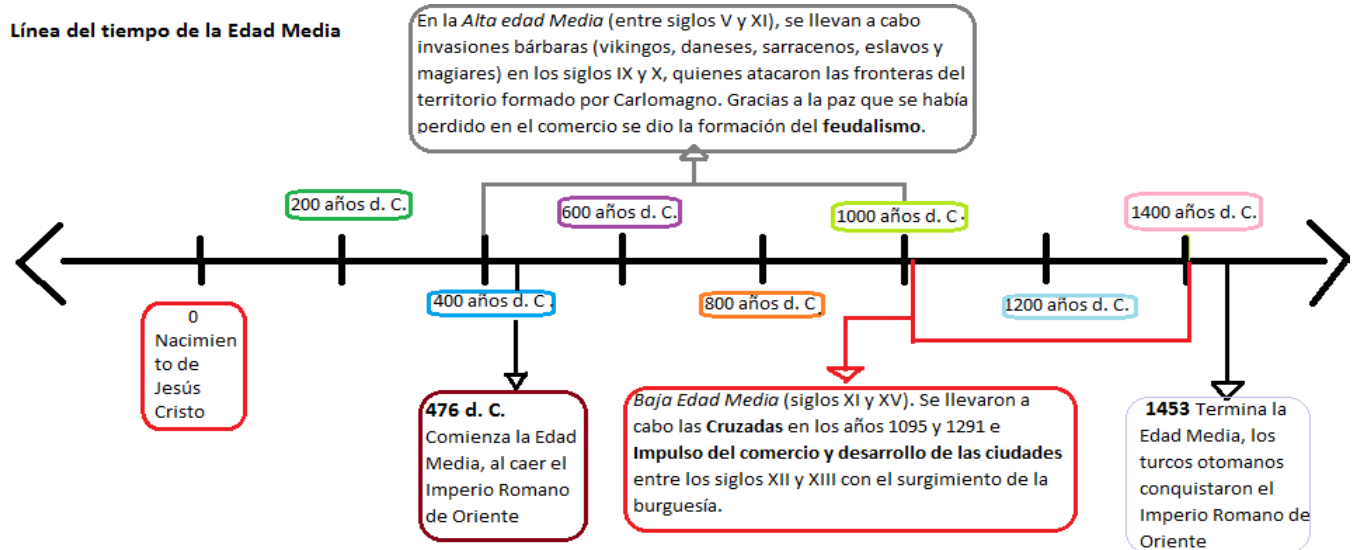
Línea del tiempo de la Edad Media

En la *Alta edad Media* (entre siglos V y XI), se llevan a cabo invasiones bárbaras (vikingos, daneses, sarracenos, eslavos y magiares) en los siglos IX y X, quienes atacaron las fronteras del territorio formado por Carlomagno. Gracias a la paz que se había perdido en el comercio se dio la formación del **feudalismo**.

200 años d. C.

600 años d. C.

1000 años d. C

1400 años d. C.

0 Nacimiento de Jesús Cristo

400 años d. C

800 años d. C

1200 años d. C.

**476 d. C.** Comienza la Edad Media, al caer el Imperio Romano de Oriente

*Baja Edad Media* (siglos XI y XV). Se llevaron a cabo las **Cruzadas** en los años 1095 y 1291 e **Impulso del comercio y desarrollo de las ciudades** entre los siglos XII y XIII con el surgimiento de la burguesía.

**1453** Termina la Edad Media, los turcos otomanos conquistaron el Imperio Romano de Oriente